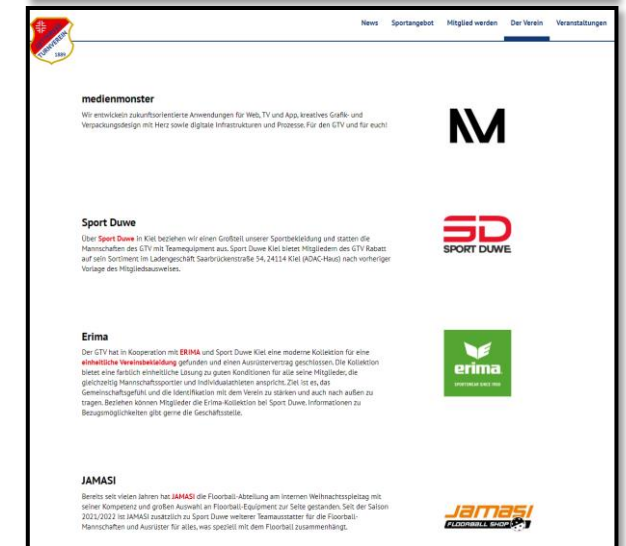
TURNVEREIN 1895

News Sportangebot Mitglied werden Der Verein Veranstaltungen

medienmonster

Wir entwickeln zukunftsorientierte Anwendungen für Web, TV und App, kreatives Grafik- und Verpackungsdesign mit Herz sowie digitale Infrastrukturen und Prozesse. Für den GTV und für euch!

Sport Duwe

Über Sport Duwe in Kiel beziehen wir einen Großteil unserer Sportbekleidung und statten die Mannschaften des GTV mit Teamequipment aus. Sport Duwe Kiel bietet Mitgliedern des GTV Rabatt auf sein Sortiment im Ladengeschäft Saarbrückenstraße 54, 24114 Kiel (ADAC-Haus) nach vorheriger Vorlage des Mitgliedsausweises.

SD SPORT DUWE

Erima

Der GTV hat in Kooperation mit ERIMA und Sport Duwe Kiel eine moderne Kollektion für eine einheitliche Vereinsbekleidung gefunden und einen Ausrüstervertrag geschlossen. Die Kollektion bietet eine farblich einheitliche Lösung zu guten Konditionen für alle seine Mitglieder, die gleichzeitig Mannschaftssportler und Individualathleten anspricht. Ziel ist es, das Gemeinschaftsgefühl und die Identifikation mit dem Verein zu stärken und auch nach außen zu tragen. Beziehen können Mitglieder die Erima-Kollektion bei Sport Duwe. Informationen zu Bezugsmöglichkeiten gibt gerne die Geschäftsstelle.

erima SPORTWEAR SINCE 1900

JAMASI

Bereits seit vielen Jahren hat JAMASI die Floorball-Abteilung am internen Weihnachtsspieltag mit seiner Kompetenz und großen Auswahl an Floorball-Equipment zur Seite gestanden. Seit der Saison 2021/2022 ist JAMASI zusätzlich zu Sport Duwe weiterer Teamausstatter für die Floorball-Mannschaften und Ausrüster für alles, was speziell mit dem Floorball zusammenhängt.

JAMASI FLOORBALL SHOP